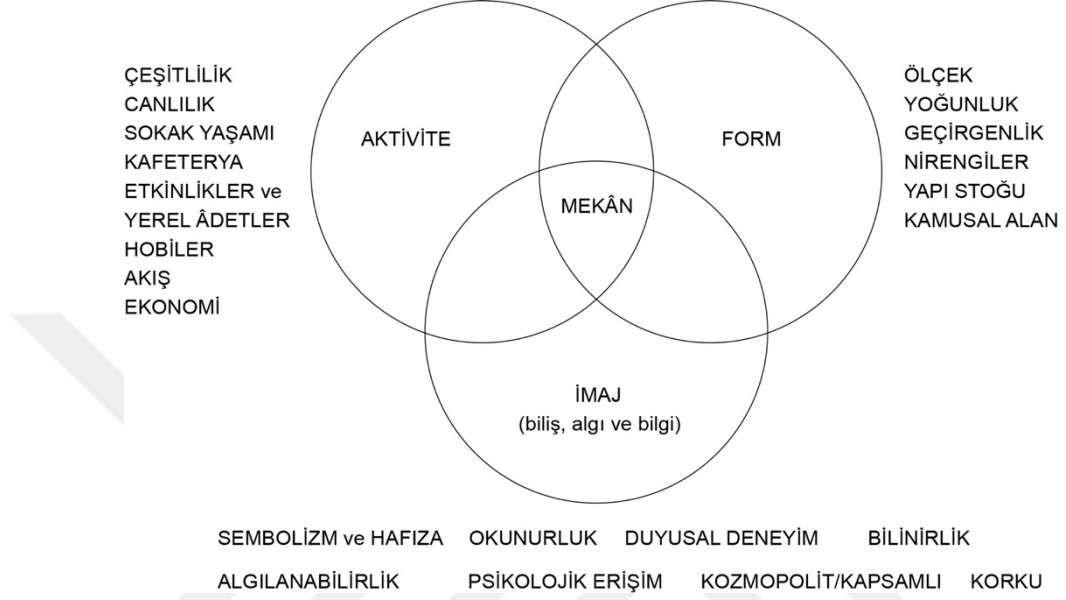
ÇEŞİTLİLİK
CANLILIK
SOKAK YAŞAMI
KAFETERYA
ETKİNLİKLER ve
YEREL ÂDETLER
HOBİLER
AKIŞ
EKONOMİ

AKTİVİTE

FORM

ÖLÇEK
YOĞUNLUK
GEÇİRGENLİK
NİRENGİLER
YAPI STOĞU
KAMUSAL ALAN

MEKÂN

İMAJ
(biliş, algı ve bilgi)

SEMBOLİZM ve HAFIZA OKUNURLUK DUYUSAL DENEYİM BİLİNİRLİK
ALGILANABİLİRLİK PSİKOLOJİK ERİŞİM KOZMOPOLİT/KAPSAMLI KORKU